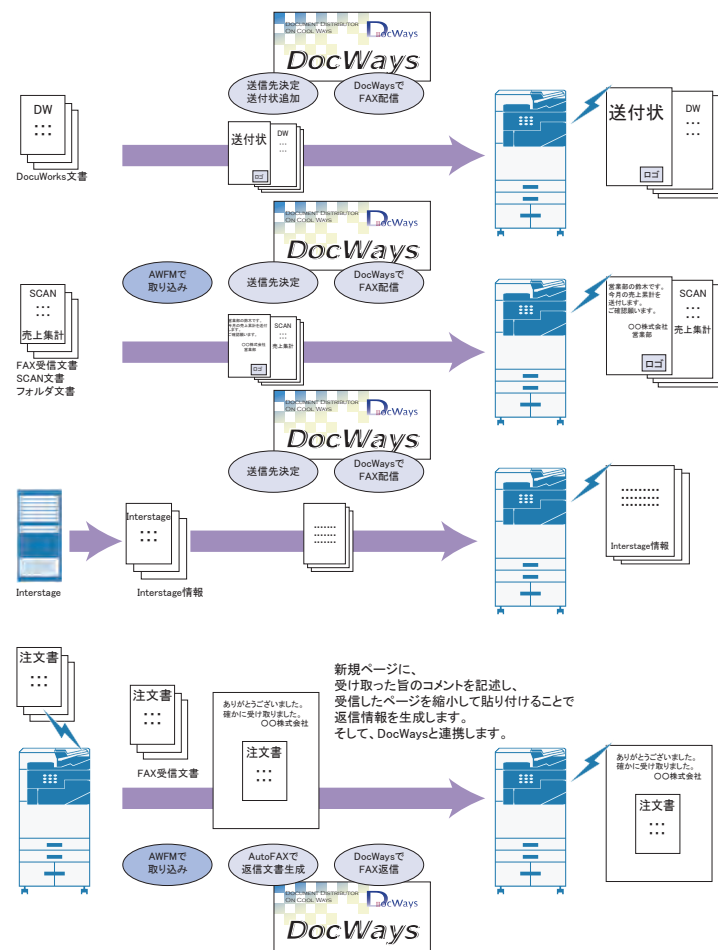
DOCUMENT DISTRIBUTOR ON COOL WAYS DocWays
DocWays

送信先決定
送付状追加

DocWaysで
FAX配信

DW
・・・
・・・

DocuWorks文書

送付状
DW
ロゴ

送付状
DW
・・・
・・・
ロゴ

DOCUMENT DISTRIBUTOR ON COOL WAYS DocWays
DocWays

AWFMで
取り込み

送信先決定

DocWaysで
FAX配信

SCAN
・・・
売上集計

FAX受信文書
SCAN文書
フォルダ文書

SCAN
売上集計
ロゴ

営業部の鈴木です。
今月の売上累計を
送付します。
ご確認願います。
〇〇株式会社
営業部
ロゴ

SCAN
・・・
売上集計

DOCUMENT DISTRIBUTOR ON COOL WAYS DocWays
DocWays

送信先決定

DocWaysで
FAX配信

Interstage

Interstage
・・・
・・・

Interstage情報

Interstage情報

注文書
・・・
・・・

注文書
・・・
・・・

FAX受信文書

ありがとうございました。
確かに受け取りました。
〇〇株式会社
注文書
・・・
・・・

新規ページに、
受け取った旨のコメントを記述し、
受信したページを縮小して貼り付けることで
返信情報を生成します。
そして、DocWaysと連携します。

ありがとうございました。
確かに受け取りました。
〇〇株式会社
注文書
・・・
・・・

AWFMで
取り込み

AutoFAXで
返信文書生成

DocWaysで
FAX返信

DOCUMENT DISTRIBUTOR ON COOL WAYS DocWays
DocWays